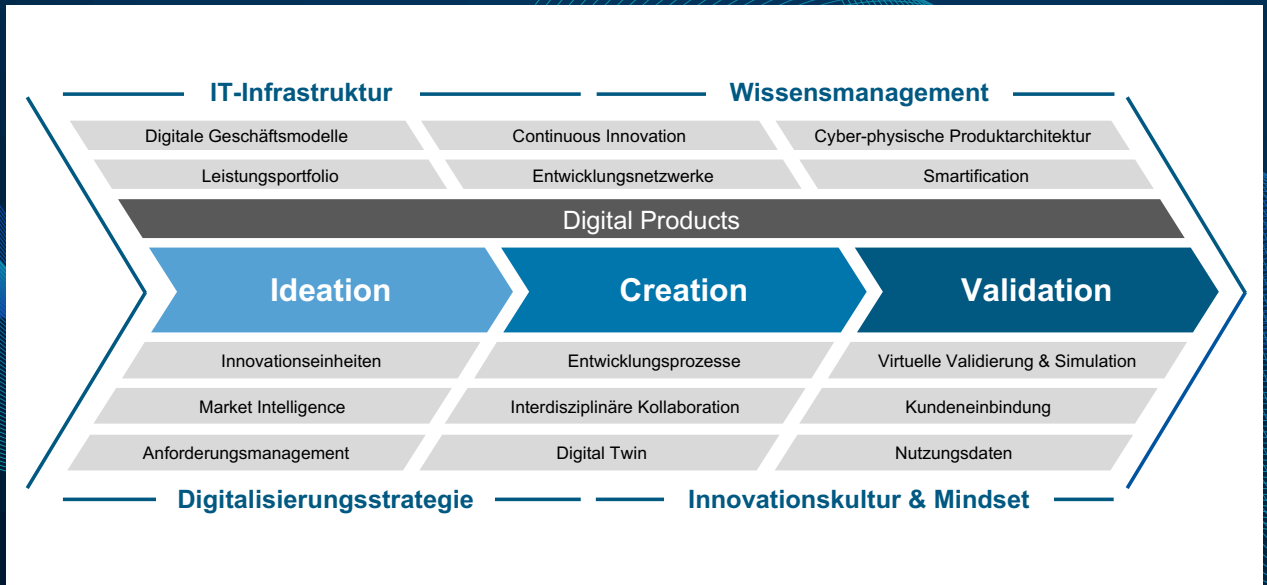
IT-Infrastruktur

Wissensmanagement

Digitale Geschäftsmodelle

Continuous Innovation

Cyber-physische Produktarchitektur

Leistungsportfolio

Entwicklungsnetzwerke

Smartification

Digital Products

Ideation

Creation

Validation

Innovationseinheiten

Entwicklungsprozesse

Virtuelle Validierung & Simulation

Market Intelligence

Interdisziplinäre Kollaboration

Kundeneinbindung

Anforderungsmanagement

Digital Twin

Nutzungsdaten

Digitalisierungsstrategie

Innovationskultur & Mindset